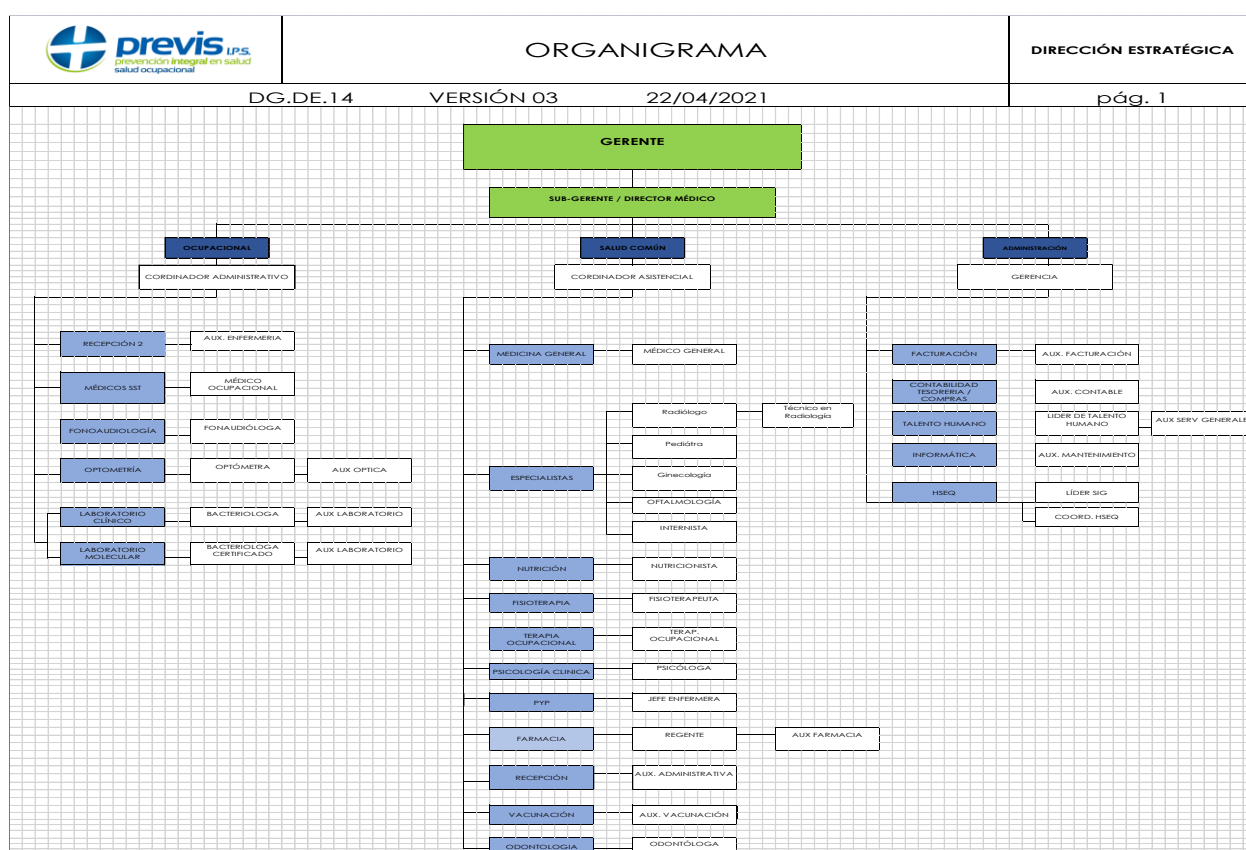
previs I.P.S.
prevención integral en salud
salud ocupacional

ORGANIGRAMA

DIRECCIÓN ESTRATÉGICA

DG.DE.14 VERSIÓN 03 22/04/2021 pág. 1

GERENTE

SUB-GERENTE / DIRECTOR MÉDICO

OCUPACIONAL
CORDINADOR ADMINISTRATIVO

RECEPCIÓN 2
AUX. ENFERMERIA
MÉDICOS SST
MÉDICO OCUPACIONAL
FONOAUDIOLOGÍA
FONAUDIÓLOGA
OPTOMETRÍA
OPTÓMETRA
AUX OPTICA
LABORATORIO CLÍNICO
BACTERIOLOGA
AUX LABORATORIO
LABORATORIO MOLECULAR
BACTERIOLOGA CERTIFICADO
AUX LABORATORIO

SALUD COMÚN
CORDINADOR ASISTENCIAL

MEDICINA GENERAL
MÉDICO GENERAL
ESPECIALISTAS
Radiólogo
Técnico en Radiología
Pediátra
Ginecología
OFTALMOLOGÍA
INTERNISTA
NUTRICIÓN
NUTRICIONISTA
FISIOTERAPIA
FISIOTERAPEUTA
TERAPIA OCUPACIONAL
TERAP. OCUPACIONAL
PSICOLOGÍA CLINICA
PSICÓLOGA
PYP
JEFE ENFERMERA
FARMACIA
REGENTE
AUX FARMACIA
RECEPCIÓN
AUX. ADMINISTRATIVA
VACUNACIÓN
AUX. VACUNACIÓN
ODONTOLOGIA
ODONTÓLOGA

ADMINISTRACIÓN
GERENCIA

FACTURACIÓN
AUX. FACTURACIÓN
CONTABILIDAD TESORERIA / COMPRAS
AUX. CONTABLE
TALENTO HUMANO
LIDER DE TALENTO HUMANO
AUX SERV GENERALE
INFORMÁTICA
AUX. MANTENIMIENTO
HSEQ
LÍDER SIG
COORD. HSEQ